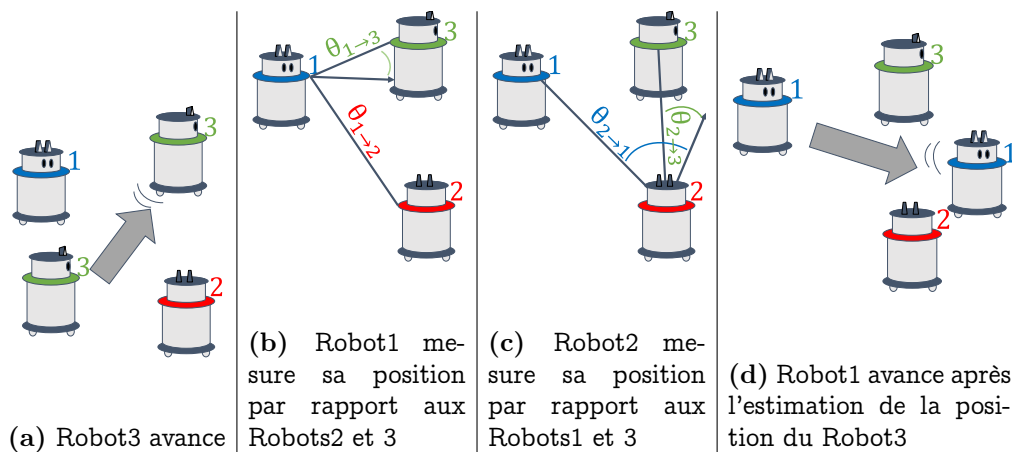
1

3

3

2

(a) Robot3 avance

1

$\theta_{1\rightarrow3}$

3

$\theta_{1\rightarrow2}$

2

(b) Robot1 mesure sa position par rapport aux Robots2 et 3

1

3

$\theta_{2\rightarrow1}$

$\theta_{2\rightarrow3}$

2

(c) Robot2 mesure sa position par rapport aux Robots1 et 3

1

3

1

2

(d) Robot1 avance après l'estimation de la position du Robot3